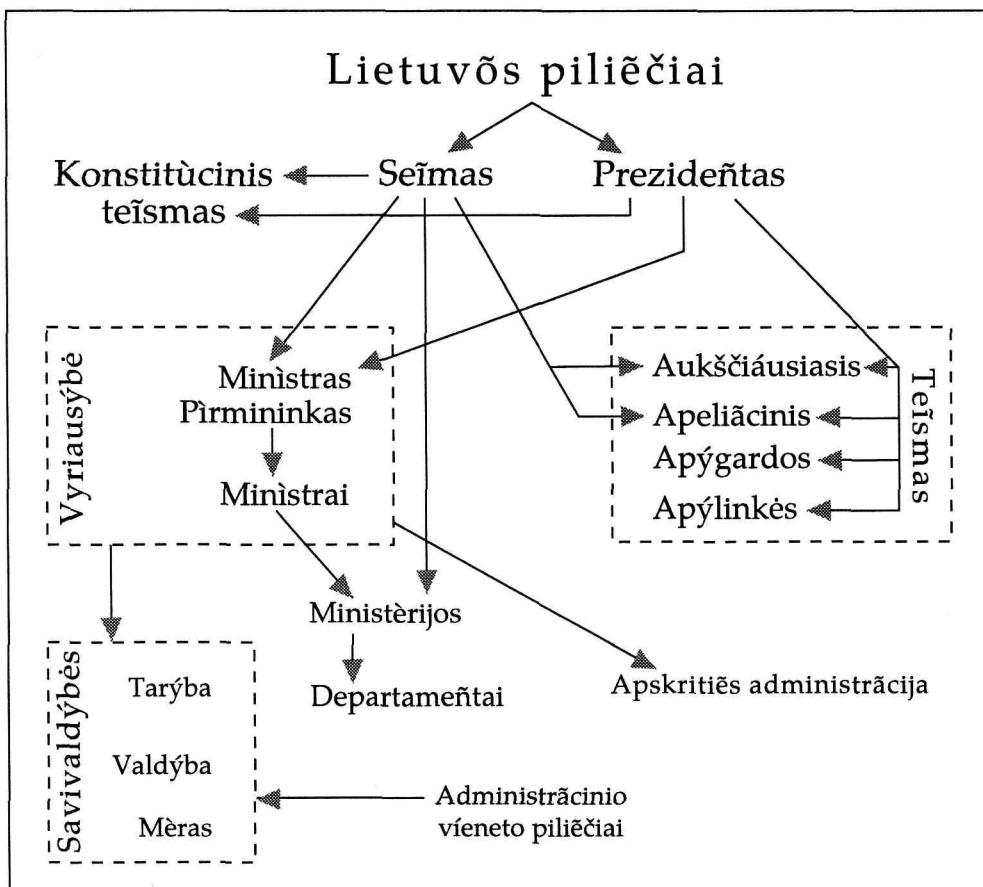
Lietuvõs piliẽčiai

Konstitùcinis teĩsmas

Seĩmas

Prezideñtas

Vyriausýbė

Minìstras Pìrmininkas

Minìstrai

Aukščiáusiasis

Apeliãcinis

Apýgardos

Apýlinkės

Teĩsmas

Ministèrijos

Departameñtai

Apskritiẽs administrãcija

Savivaldýbės

Tarýba

Valdýba

Mèras

Administrãcinio víeneto piliẽčiai